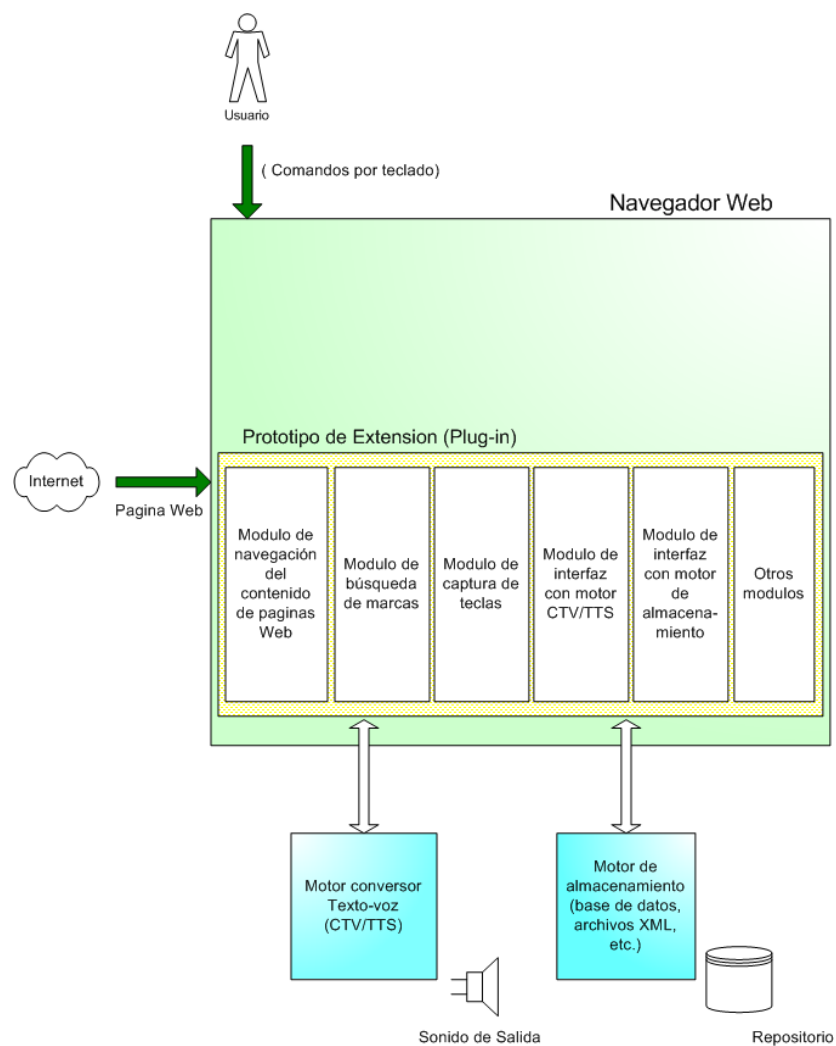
Usuario

( Comandos por teclado)

Navegador Web

Internet

Pagina Web

Prototipo de Extension (Plug-in)

Modulo de navegación del contenido de paginas Web

Modulo de búsqueda de marcas

Modulo de captura de teclas

Modulo de interfaz con motor CTV/TTS

Modulo de interfaz con motor de almacenamiento

Otros modulos

Motor conversor Texto-voz (CTV/TTS)

Motor de almacenamiento (base de datos, archivos XML, etc.)

Sonido de Salida

Repositorio